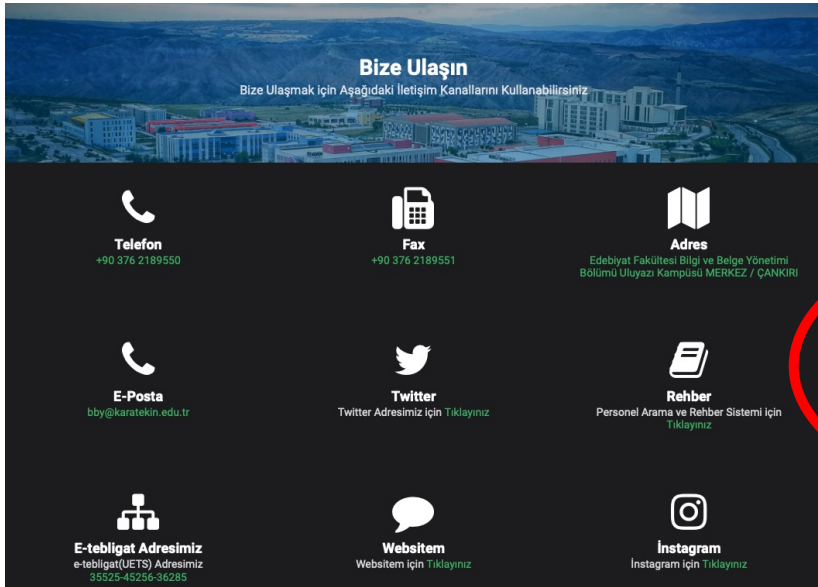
Bize Ulaşın

Bize Ulaşmak için Aşağıdaki İletişim Kanallarını Kullanabilirsiniz

Telefon
+90 376 2189550

Fax
+90 376 2189551

Adres
Edebiyat Fakültesi Bilgi ve Belge Yönetimi Bölümü Uluyazı Kampüsü MERKEZ / ÇANKIRI

E-Posta
bby@karatekin.edu.tr

Twitter
Twitter Adresimiz için Tıklayınız

Rehber
Personel Arama ve Rehber Sistemi için Tıklayınız

E-tebligat Adresimiz
e-tebligat(UETS) Adresimiz
35525-45256-36285

Websitem
Websitem için Tıklayınız

İnstagram
İnstagram için Tıklayınız